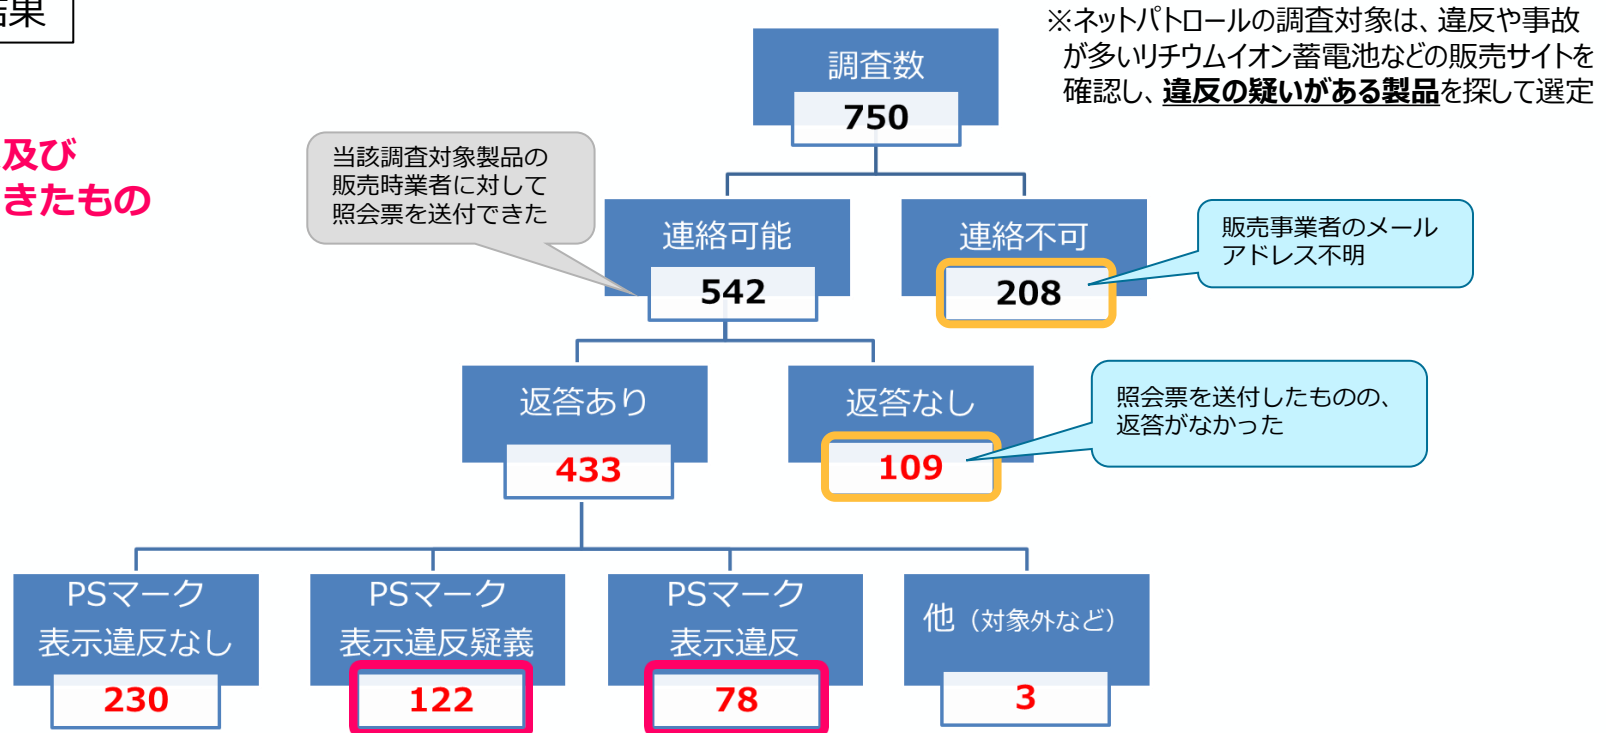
結果

及び
きたもの

※ネットパトロールの調査対象は、違反や事故が多いリチウムイオン蓄電池などの販売サイトを確認し、違反の疑いがある製品を探して選定

調査数
750

当該調査対象製品の販売時業者に対して照会票を送付できた

連絡可能
542

連絡不可
208

販売事業者のメールアドレス不明

返答あり
433

返答なし
109

照会票を送付したものの、返答がなかった

PSマーク表示違反なし
230

PSマーク表示違反疑義
122

PSマーク表示違反
78

他（対象外など）
3